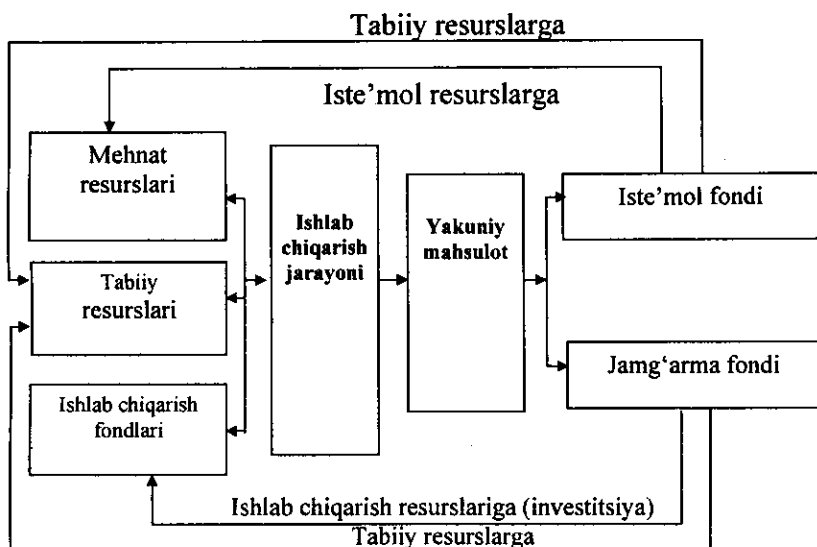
Tabiiy resurslarga

Iste'mol resurslarga

Mehnat resurslari

Tabiiy resurslari

Ishlab chiqarish fondlari

Ishlab chiqarish jarayoni

Yakuniy mahsulot

Iste'mol fondi

Jamg'arma fondi

Ishlab chiqarish resurslariga (investitsiya)

Tabiiy resurslarga